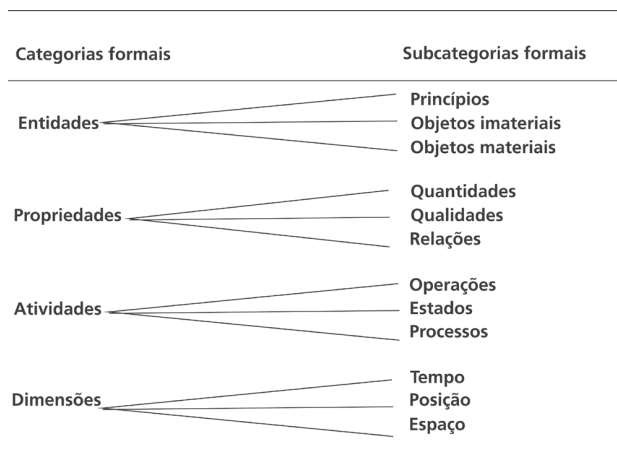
| Categorias formais | Subcategorias formais |
|---|---|
| Entidades | Princípios |
| | Objetos imateriais |
| | Objetos materiais |
| Propriedades | Quantidades |
| | Qualidades |
| | Relações |
| Atividades | Operações |
| | Estados |
| | Processos |
| Dimensões | Tempo |
| | Posição |
| | Espaço |